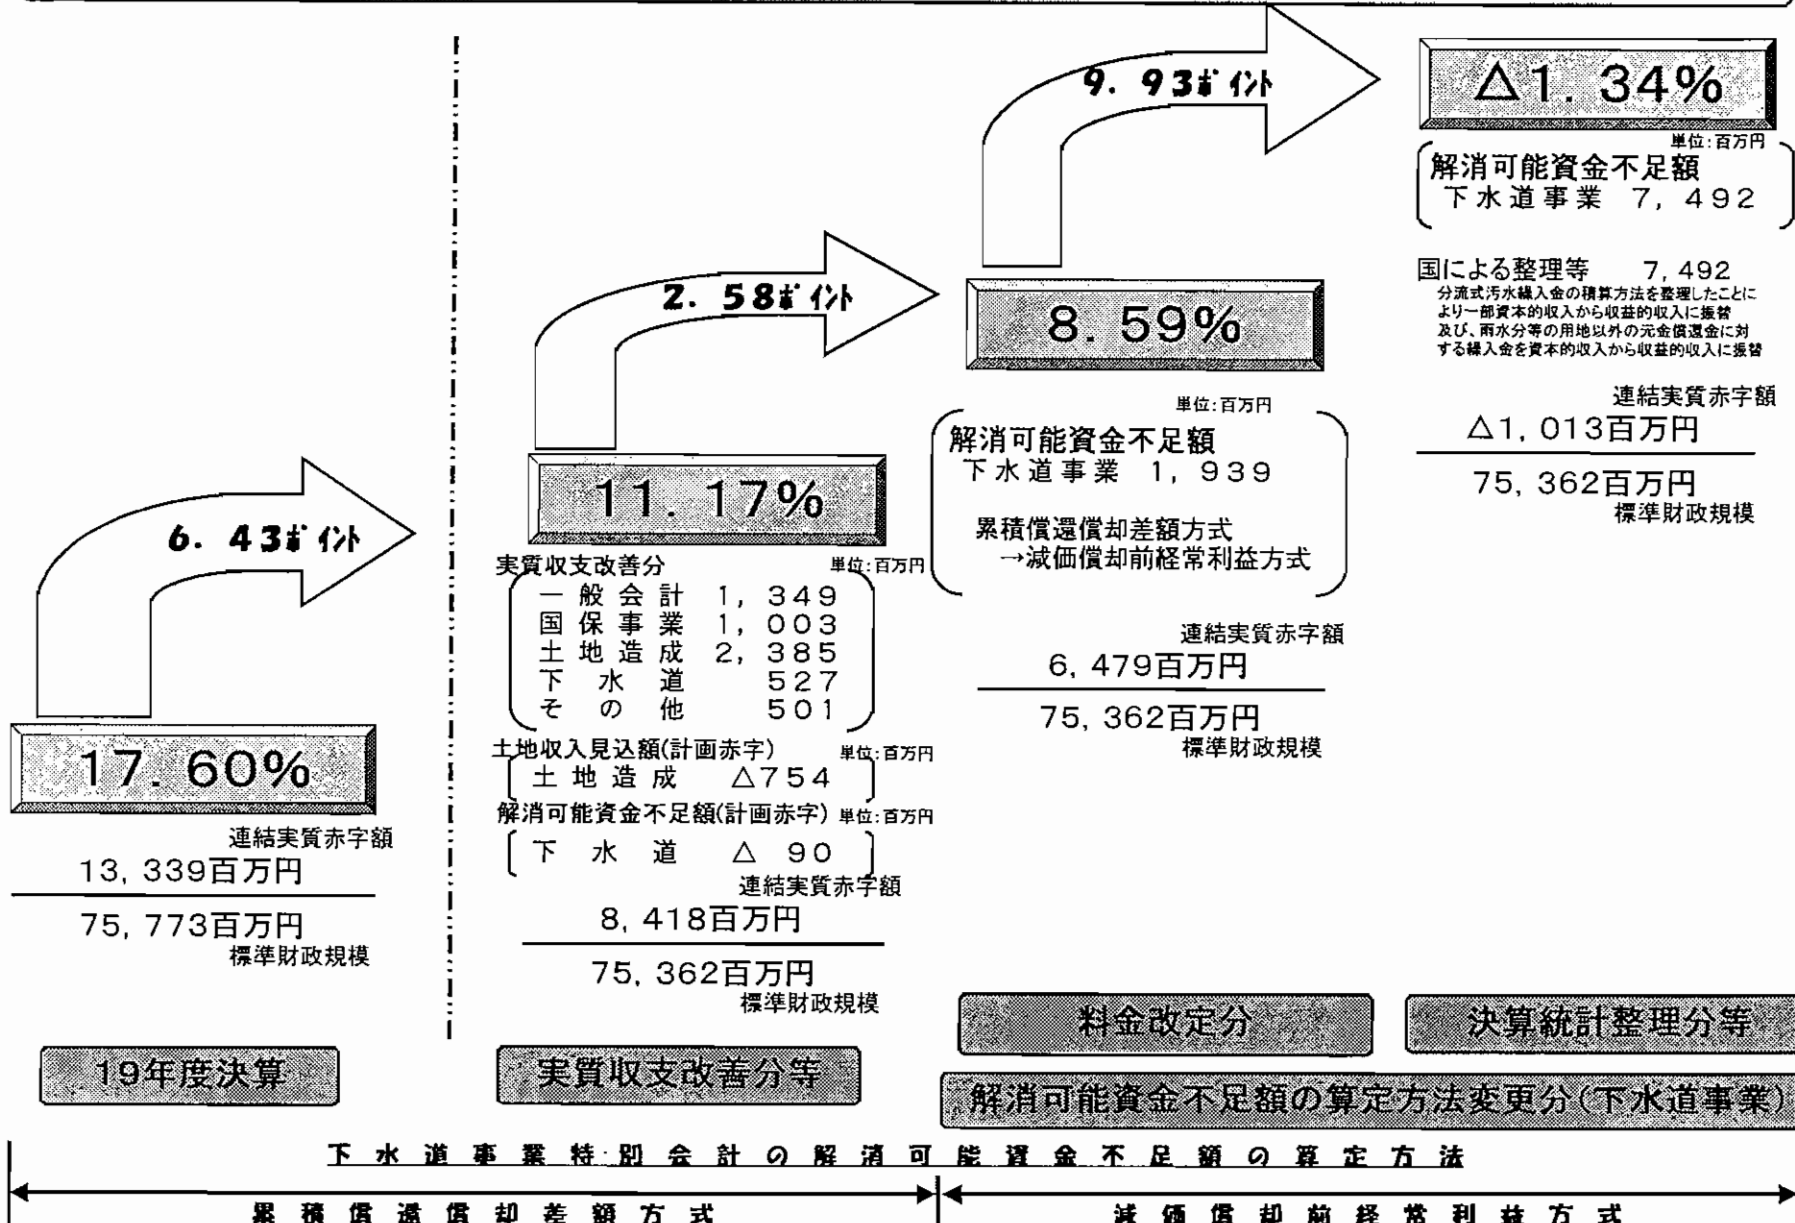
6．43ポイント

17．60%

連結実質赤字額
13，339百万円
75，773百万円
標準財政規模

19年度決算

2．58ポイント

11．17%

実質収支改善分 単位:百万円
一般会計 1，349
国保事業 1，003
土地造成 2，385
下水道 527
その他 501

土地収入見込額(計画赤字) 単位:百万円
土地造成 △754

解消可能資金不足額(計画赤字) 単位:百万円
下水道 △90

連結実質赤字額
8，418百万円
75，362百万円
標準財政規模

実質収支改善分等

9．93ポイント

8．59%

単位:百万円
解消可能資金不足額
下水道事業 1，939

累積償還償却差額方式
→減価償却前経常利益方式

連結実質赤字額
6，479百万円
75，362百万円
標準財政規模

△1．34%

単位:百万円
解消可能資金不足額
下水道事業 7，492

国による整理等 7，492
分流式汚水繰入金の積算方法を整理したことにより一部資本的収入から収益的収入に振替
及び、雨水分等の用地以外の元金償還金に対する繰入金を資本的収入から収益的収入に振替

連結実質赤字額
△1，013百万円
75，362百万円
標準財政規模

料金改定分

決算統計整理分等

解消可能資金不足額の算定方法変更分(下水道事業)

下水道事業特別会計の解消可能資金不足額の算定方法

累積償還償却差額方式

減価償却前経常利益方式